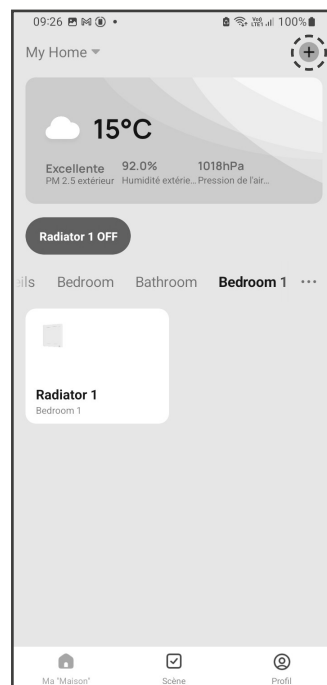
09:26 •
100%

My Home

15°C

Excellente
PM 2.5 extérieur

92.0%
Humidité extérie...

1018hPa
Pression de l'air...

Radiator 1 OFF

ils Bedroom Bathroom Bedroom 1 ···

Radiator 1
Bedroom 1

Ma "Maison"
Scène
Profil